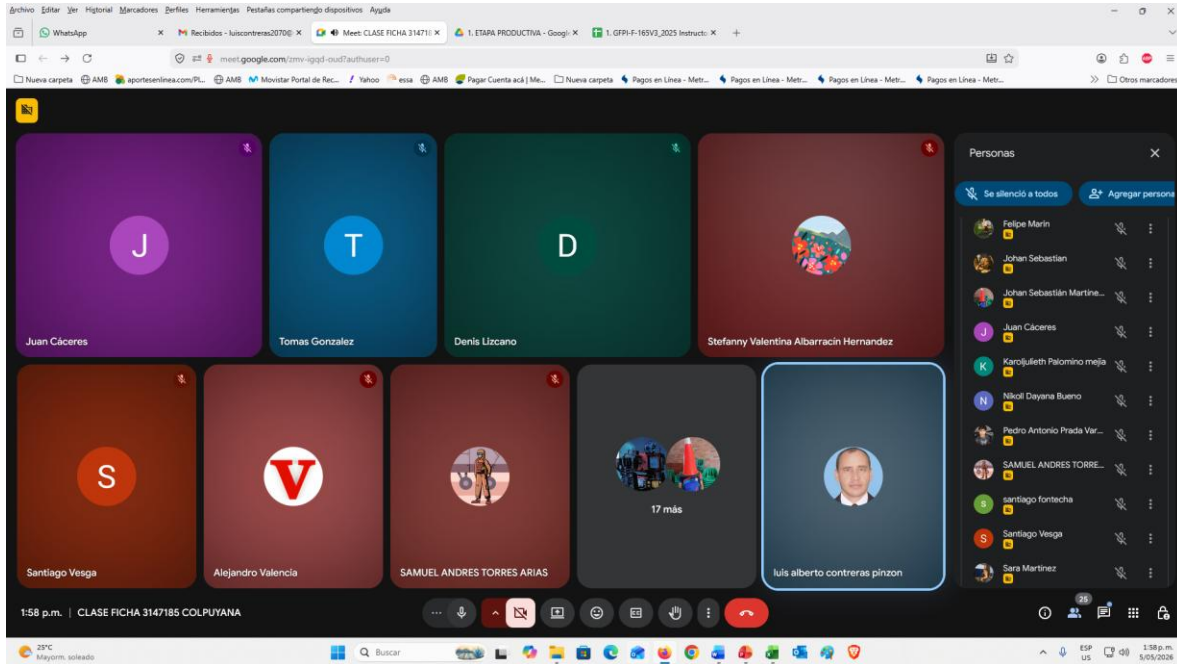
Archivo Editar Ver Historial Marcadores Perfiles Herramientas Pestañas compartiendo dispositivos Ayuda

WhatsApp
Recibidos - luiscontreras2070@
Meet: CLASE FICHA 314718
1. ETAPA PRODUCTIVA - Googl
1. GFPI-F-165V3_2025 Instructo

meet.google.com/zmv-igqd-oud?authuser=0

Nueva carpeta AMB aportesenlinea.com/Pl... AMB Movistar Portal de Rec... Yahoo essa AMB Pagar Cuenta acá | Me... Nueva carpeta Pagos en Línea - Metr... Pagos en Línea - Metr... Pagos en Línea - Metr... Pagos en Línea - Metr... Otros marcadores

J
Juan Cáceres

T
Tomas Gonzalez

D
Denis Lizcano

Stefanny Valentina Albarracin Hernandez

S
Santiago Vesga

Alejandro Valencia

SAMUEL ANDRES TORRES ARIAS

17 más

luis alberto contreras pinzon

Personas
Se silenció a todos
Agregar persona
Felipe Marin
Johan Sebastian
Johan Sebastián Martine...
J Juan Cáceres
K Karoljulieth Palomino mejia
N Nikoll Dayana Bueno
Pedro Antonio Prada Var...
SAMUEL ANDRES TORRE...
S santiago fontecha
S Santiago Vesga
Sara Martinez

1:58 p.m. | CLASE FICHA 3147185 COLPUYANA

25

25°C
Mayorm. soleado
Buscar
ESP US
1:58 p.m.
5/05/2026